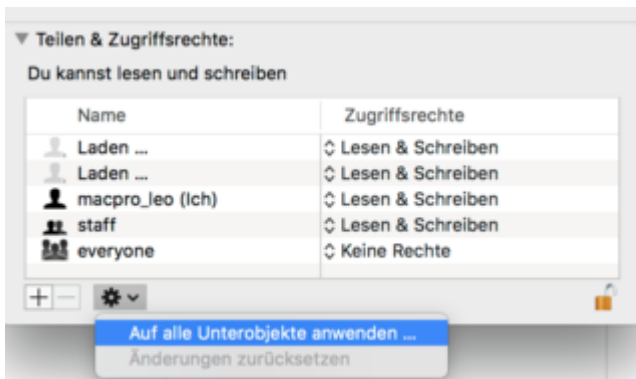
Teilen & Zugriffsrechte:

Du kannst lesen und schreiben

| Name | Zugriffsrechte |
|---|---|
| Laden ... | Lesen & Schreiben |
| Laden ... | Lesen & Schreiben |
| macpro_leo (Ich) | Lesen & Schreiben |
| staff | Lesen & Schreiben |
| everyone | Keine Rechte |

+ −

Auf alle Unterobjekte anwenden ...
Änderungen zurücksetzen